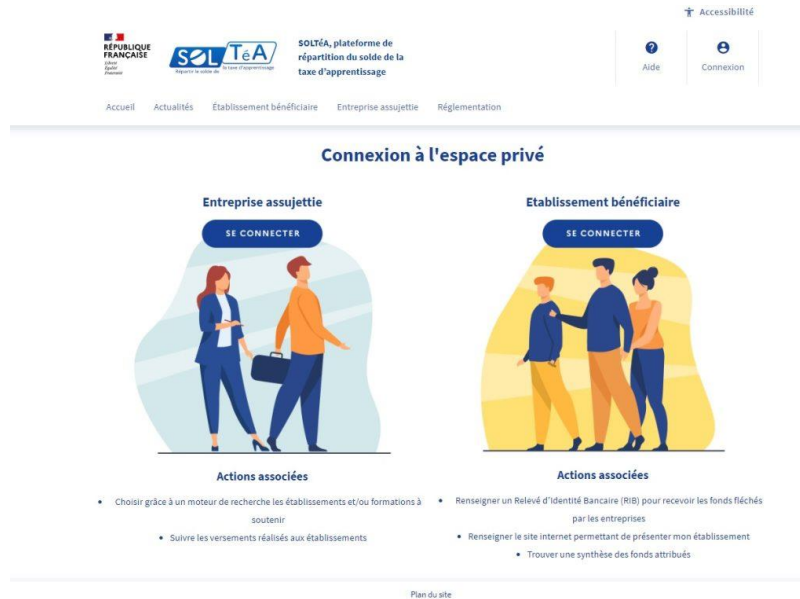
Accessibilité

RÉPUBLIQUE FRANÇAISE
Liberté
Égalité
Fraternité

SOLTéA
Répartir le solde de la taxe d'apprentissage

SOLTéA, plateforme de répartition du solde de la taxe d'apprentissage

Aide

Connexion

Accueil Actualités Établissement bénéficiaire Entreprise assujettie Réglementation

Connexion à l'espace privé

Entreprise assujettie

SE CONNECTER

Actions associées

• Choisir grâce à un moteur de recherche les établissements et/ou formations à soutenir
• Suivre les versements réalisés aux établissements

Etablissement bénéficiaire

SE CONNECTER

Actions associées

• Renseigner un Relevé d'Identité Bancaire (RIB) pour recevoir les fonds fléchés par les entreprises
• Renseigner le site internet permettant de présenter mon établissement
• Trouver une synthèse des fonds attribués

Plan du site